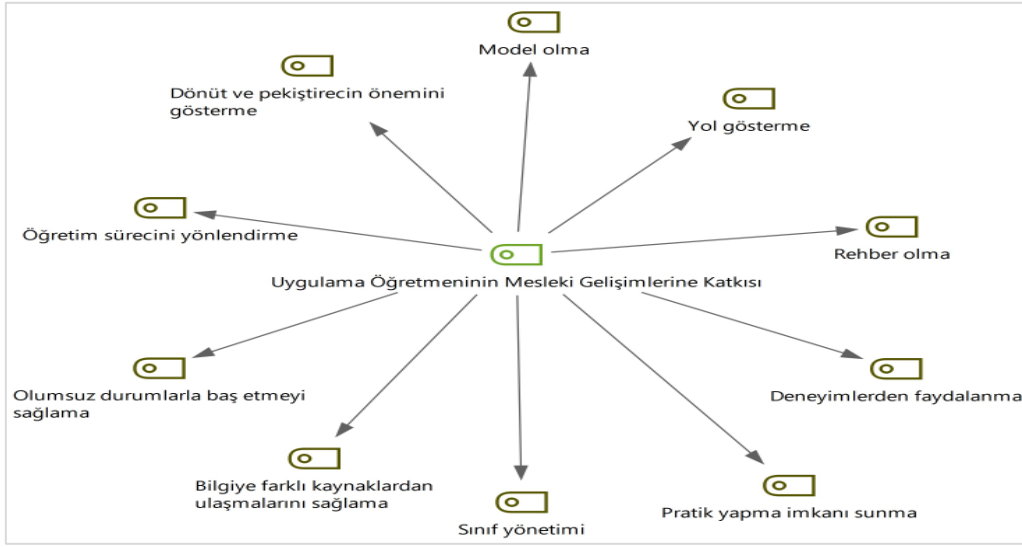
Model olma

Dönüt ve pekiştirecin önemini gösterme

Yol gösterme

Öğretim sürecini yönlendirme

Rehber olma

Uygulama Öğretmeninin Mesleki Gelişimlerine Katkısı

Olumsuz durumlarla baş etmeyi sağlama

Deneyimlerden faydalanma

Bilgiye farklı kaynaklardan ulaşmalarını sağlama

Sınıf yönetimi

Pratik yapma imkanı sunma